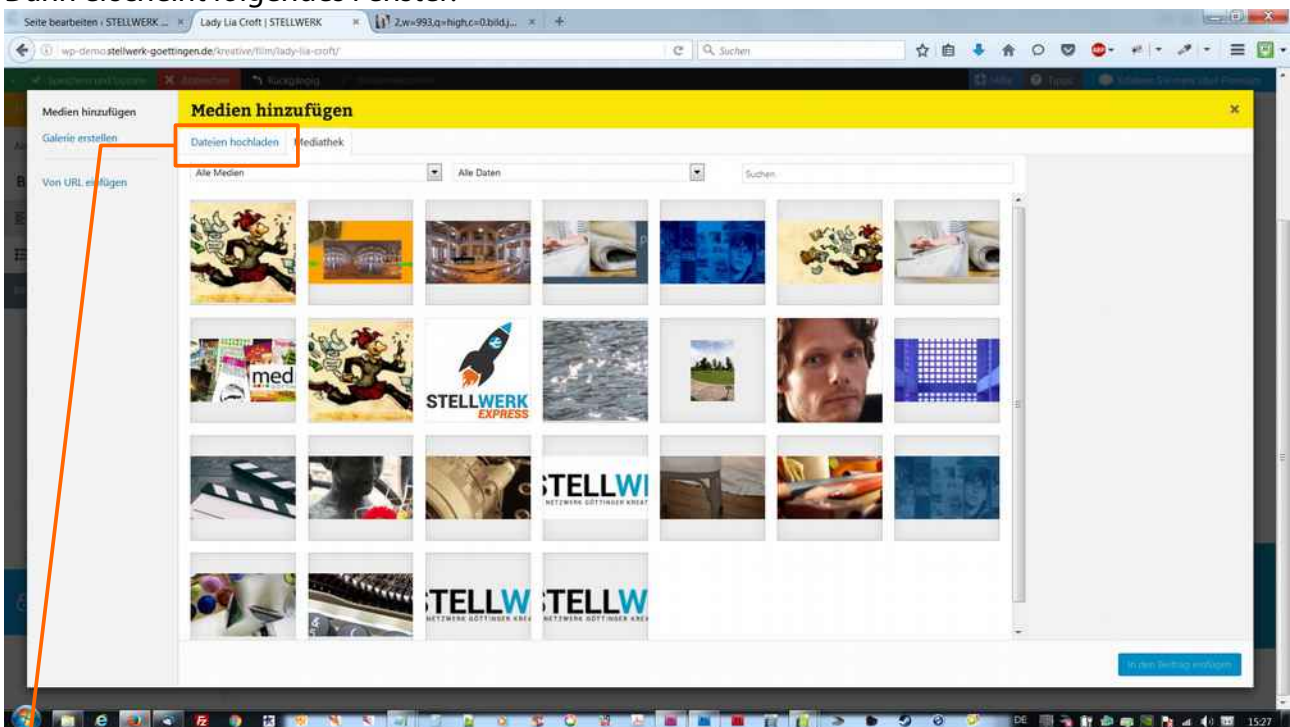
Seite bearbeiten ‹ STELLWERK ...
Lady Lia Croft | STELLWERK
2,w=993,q=high,c=0.bild.j...
wp-demo.stellwerk-goettingen.de/kreative/film/lady-lia-croft/
Suchen

Medien hinzufügen
Galerie erstellen
Von URL einfügen

Medien hinzufügen
Dateien hochladen
Mediathek
Alle Medien
Alle Daten
Suchen

med
STELLWERK
EXPRESS
STELLW
NETZWERK GÖTTINGER KREAT
TELLW
NETZWERK GÖTTINGER KREA
TELLW
NETZWERK GÖTTINGER KREA

In den Beitrag einfügen

DE
15:27